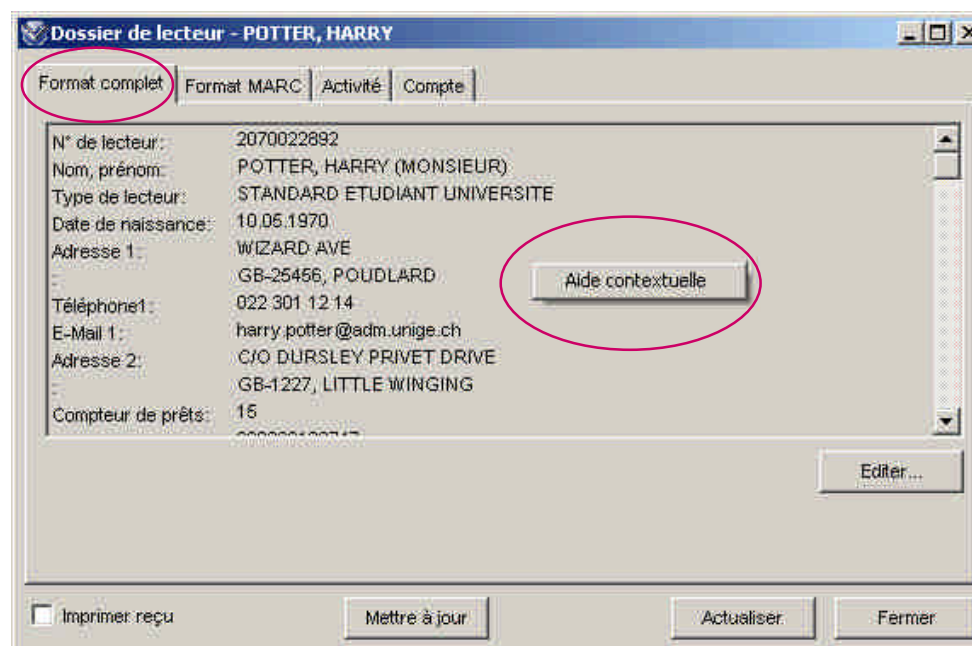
Dossier de lecteur - POTTER, HARRY

Format complet | Format MARC | Activité | Compte

| | |
|---|---|
| N° de lecteur: | 2070022892 |
| Nom, prénom: | POTTER, HARRY (MONSIEUR) |
| Type de lecteur: | STANDARD ETUDIANT UNIVERSITE |
| Date de naissance: | 10.06.1970 |
| Adresse 1: | WIZARD AVE |
| : | GB-25456, POUDLARD |
| Téléphone1: | 022 301 12 14 |
| E-Mail 1: | harry.potter@adm.unige.ch |
| Adresse 2: | C/O DURSLEY PRIVET DRIVE |
| : | GB-1227, LITTLE WINGING |
| Compteur de prêts: | 15 |
| | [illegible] |

Aide contextuelle

Editer...

Imprimer reçu

Mettre à jour

Actualiser

Fermer